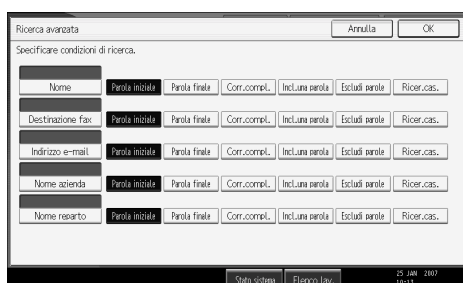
Ricerca avanzata

Annulla

OK

Specificare condizioni di ricerca.

| Nome | Parola iniziale | Parola finale | Corr.compl. | Incl.una parola | Escludi parole | Ricer.cas. |
|---|---|---|---|---|---|---|
| Destinazione fax | Parola iniziale | Parola finale | Corr.compl. | Incl.una parola | Escludi parole | Ricer.cas. |
| Indirizzo e-mail | Parola iniziale | Parola finale | Corr.compl. | Incl.una parola | Escludi parole | Ricer.cas. |
| Nome azienda | Parola iniziale | Parola finale | Corr.compl. | Incl.una parola | Escludi parole | Ricer.cas. |
| Nome reparto | Parola iniziale | Parola finale | Corr.compl. | Incl.una parola | Escludi parole | Ricer.cas. |

Stato sistema

Elenco lav.

25 JAN 2007
10:11